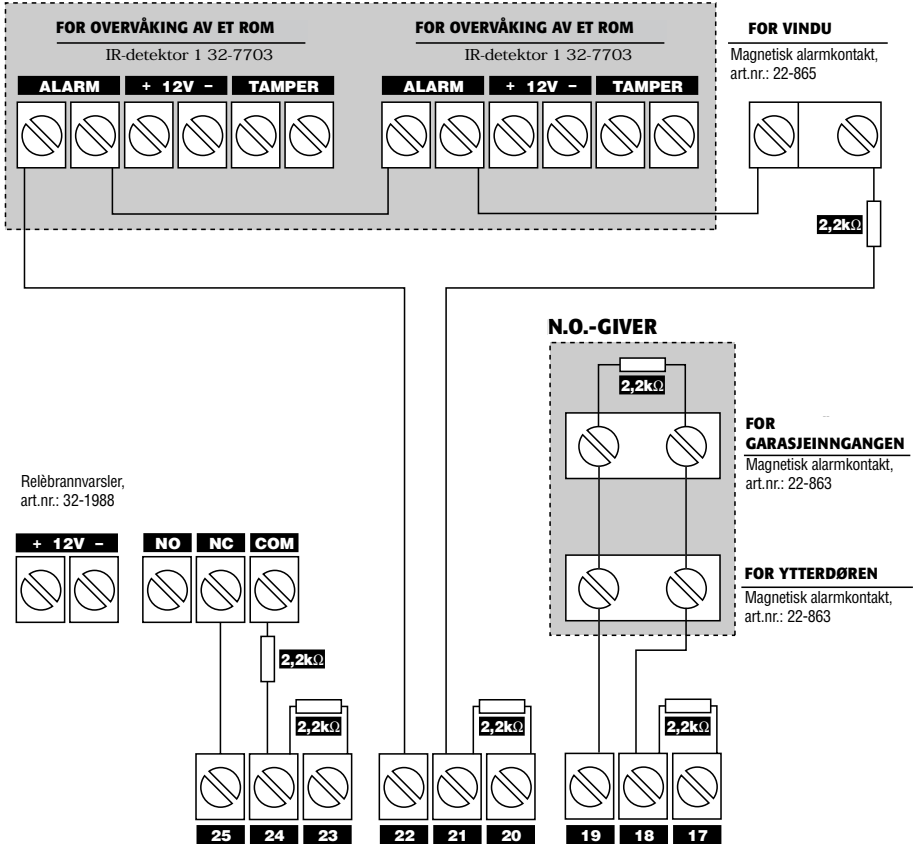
FOR OVERVÅKING AV ET ROM
IR-detektor 1 32-7703
ALARM
+ 12V –
TAMPER

FOR OVERVÅKING AV ET ROM
IR-detektor 1 32-7703
ALARM
+ 12V –
TAMPER

FOR VINDU
Magnetisk alarmkontakt, art.nr.: 22-865

2,2kΩ

N.O.-GIVER
2,2kΩ

FOR GARASJEINNGANGEN
Magnetisk alarmkontakt, art.nr.: 22-863

FOR YTTERDØREN
Magnetisk alarmkontakt, art.nr.: 22-863

Relèbrannvarsler, art.nr.: 32-1988

+ 12V –
NO
NC
COM
2,2kΩ
2,2kΩ
2,2kΩ
2,2kΩ

25
24
23
22
21
20
19
18
17